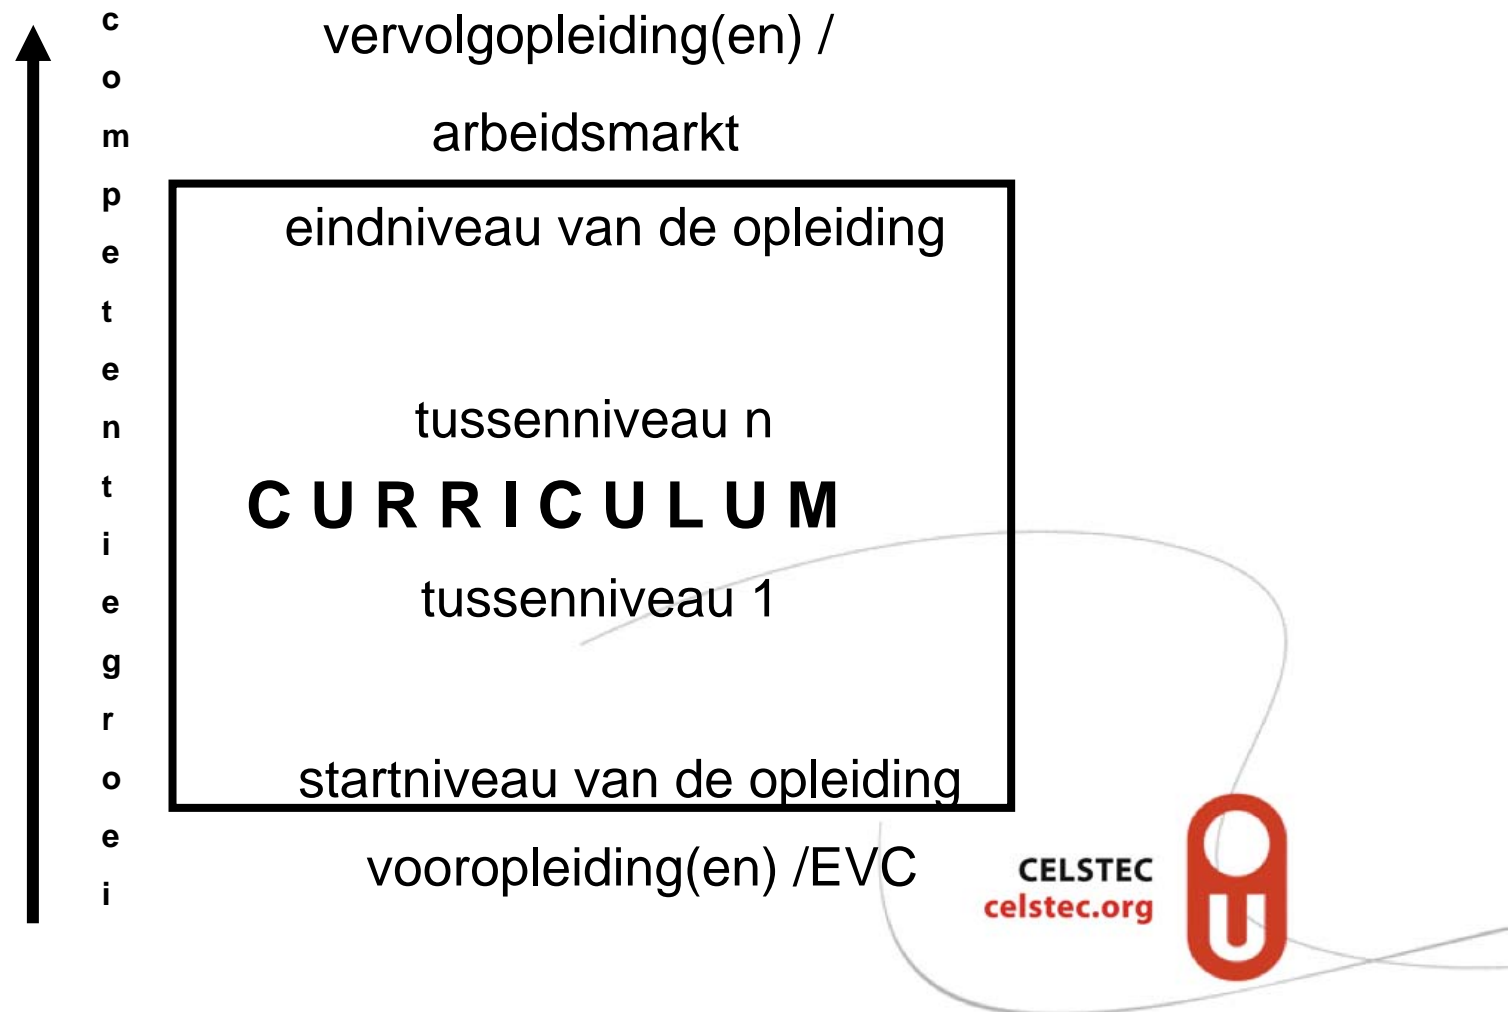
competentiegroei

vervolgopleiding(en) /

arbeidsmarkt

eindniveau van de opleiding

tussenniveau n

CURRICULUM

tussenniveau 1

startniveau van de opleiding

vooropleiding(en) /EVC

CELSTEC
celstec.org